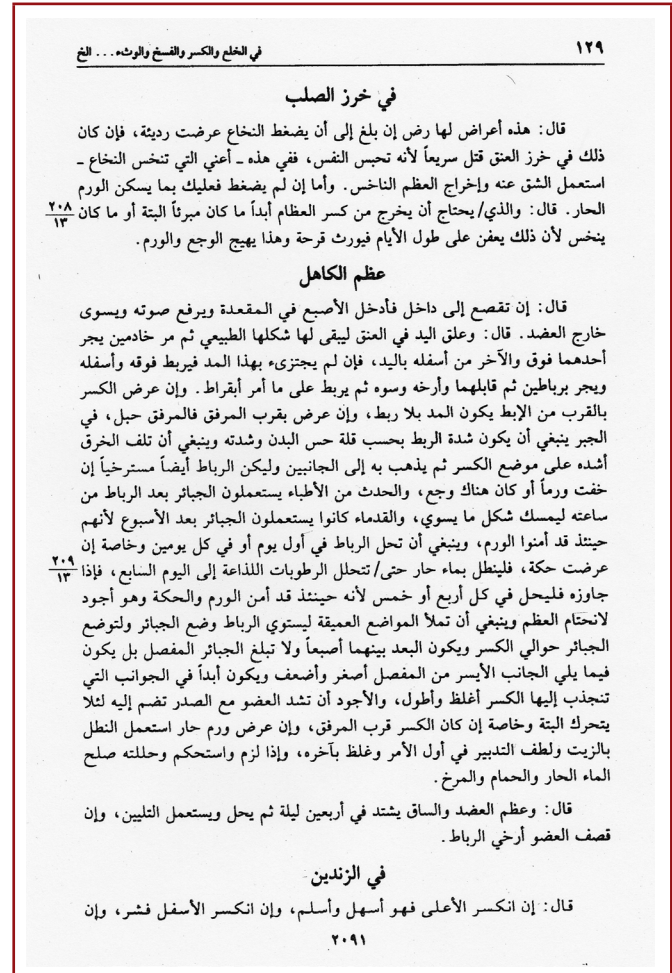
١٢٩ في الخلع والكسر والفسخ والوثء... الخ

في خرز الصلب

قال: هذه أعراض لها رض إن بلغ إلى أن يضغط النخاع عرضت رديئة، فإن كان ذلك في خرز العنق قتل سريعاً لأنه تحبس النفس، ففي هذه - أعني التي تنخس النخاع - استعمل الشق عنه وإخراج العظم الناخس. وأما إن لم يضغط فعليك بما يسكن الورم الحار. قال: والذي/ يحتاج أن يخرج من كسر العظام أبداً ما كان مبرئاً البتة أو ما كان ينخس لأن ذلك يعفن على طول الأيام فيورث قرحة وهذا يهيج الوجع والورم. $\frac{٢٠٨}{١٣}$

عظم الكاهل

قال: إن تقصع إلى داخل فأدخل الأصبع في المقعدة ويرفع صوته ويسوى خارج العضد. قال: وعلق اليد في العنق ليبقى لها شكلها الطبيعي ثم مر خادمين يجر أحدهما فوق والآخر من أسفله باليد، فإن لم يجتزىء بهذا المد فيربط فوقه وأسفله ويجر برباطين ثم قابلهما وأرخه وسوه ثم يربط على ما أمر أبقراط. وإن عرض الكسر بالقرب من الإبط يكون المد بلا ربط، وإن عرض بقرب المرفق فالمرفق حبل، في الجبر ينبغي أن يكون شدة الربط بحسب قلة حس البدن وشدته وينبغي أن تلف الخرق أشده على موضع الكسر ثم يذهب به إلى الجانبين وليكن الرباط أيضاً مسترخياً إن خفت ورماً أو كان هناك وجع، والحدث من الأطباء يستعملون الجبائر بعد الرباط من ساعته ليمسك شكل ما يسوي، والقدماء كانوا يستعملون الجبائر بعد الأسبوع لأنهم حينئذ قد أمنوا الورم، وينبغي أن تحل الرباط في أول يوم أو في كل يومين وخاصة إن عرضت حكة، فلينطل بماء حار حتى/ تتحلل الرطوبات اللذاعة إلى اليوم السابع، فإذا جاوزه فليحل في كل أربع أو خمس لأنه حينئذ قد أمن الورم والحكة وهو أجود لانحتام العظم وينبغي أن تملأ المواضع العميقة ليستوي الرباط وضع الجبائر ولتوضع الجبائر حوالي الكسر ويكون البعد بينهما أصبعاً ولا تبلغ الجبائر المفصل بل يكون فيما يلي الجانب الأيسر من المفصل أصغر وأضعف ويكون أبداً في الجوانب التي تنجذب إليها الكسر أغلظ وأطول، والأجود أن تشد العضو مع الصدر تضم إليه لئلا يتحرك البتة وخاصة إن كان الكسر قرب المرفق، وإن عرض ورم حار استعمل النطل بالزيت ولطف التدبير في أول الأمر وغلظ بآخره، وإذا لزم واستحكم وحللته صلح الماء الحار والحمام والمرخ. $\frac{٢٠٩}{١٣}$

قال: وعظم العضد والساق يشتد في أربعين ليلة ثم يحل ويستعمل التليين، وإن قصف العضو أرخي الرباط.

في الزندين

قال: إن انكسر الأعلى فهو أسهل وأسلم، وإن انكسر الأسفل فشر، وإن

٢٠٩١